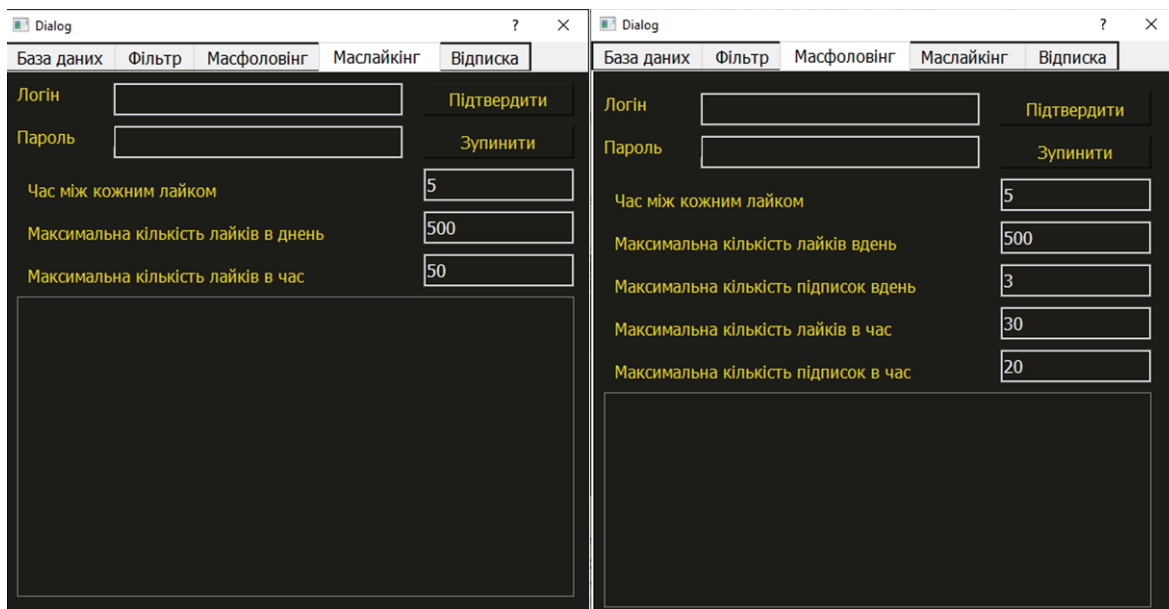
Dialog ? ×

База даних | Фільтр | Масфоловінг | Маслайкінг | Відписка

Логін

Підтвердити

Пароль

Зупинити

Час між кожним лайком

5

Максимальна кількість лайків в днень

500

Максимальна кількість лайків в час

50

Dialog ? ×

База даних | Фільтр | Масфоловінг | Маслайкінг | Відписка

Логін

Підтвердити

Пароль

Зупинити

Час між кожним лайком

5

Максимальна кількість лайків вдень

500

Максимальна кількість підписок вдень

3

Максимальна кількість лайків в час

30

Максимальна кількість підписок в час

20